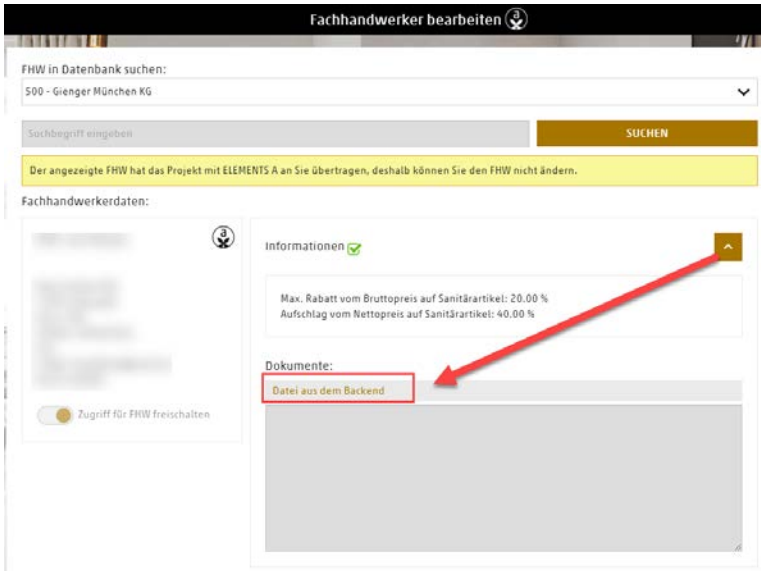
Fachhandwerker bearbeiten

FHW in Datenbank suchen:

500 - Gienger München KG

Suchbegriff eingeben

SUCHEN

Der angezeigte FHW hat das Projekt mit ELEMENTS A an Sie übertragen, deshalb können Sie den FHW nicht ändern.

Fachhandwerkerdaten:

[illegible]

Zugriff für FHW freischalten

Informationen

Max. Rabatt vom Bruttopreis auf Sanitärartikel: 20.00 %
Aufschlag vom Nettopreis auf Sanitärartikel: 40.00 %

Dokumente:

Datei aus dem Backend